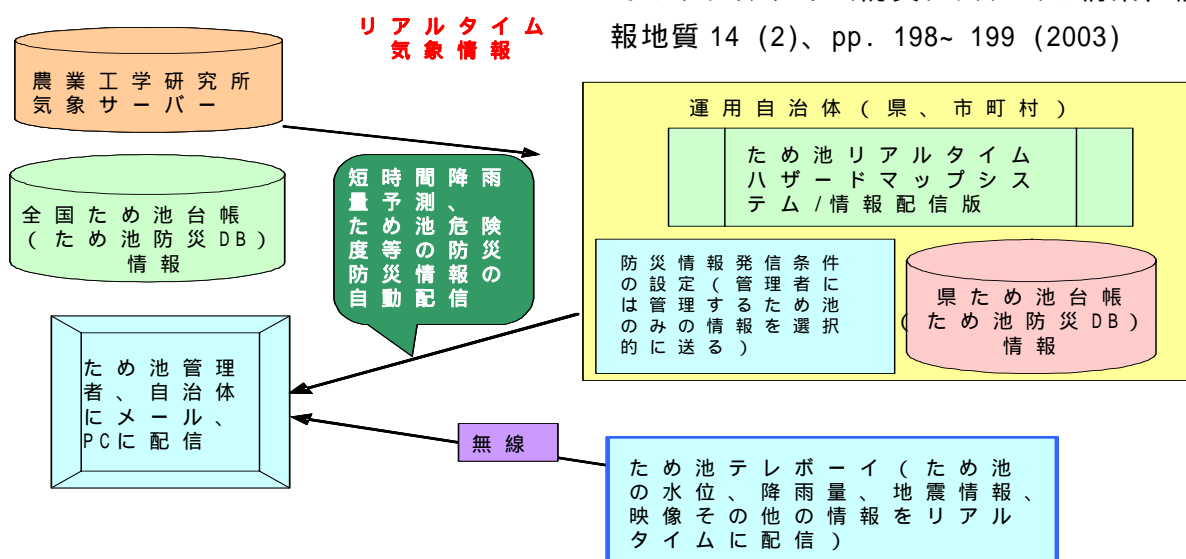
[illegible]
報地質 14 (2)、pp. 198~ 199 (2003)

リアルタイム
気象情報

農業工学研究所
気象サーバー

全国ため池台帳
(ため池防災DB)
情報

短時間降雨
量予測、
ため池危険
度等の防災
防災情報の
自動配信

運用自治体(県、市町村)

ため池リアルタイム
ハザードマップシス
テム/情報配信版

防災情報発信条件
の設定(管理者に
は管理するため池
のみの情報を選択
的に送る)

県ため池台帳
(ため池防災DB)
情報

ため池管理
者、自治体
にメール、
PCに配信

無線

ため池テレボーイ(ため池
の水位、降雨量、地震情報、
映像その他の情報をリアル
タイムに配信)